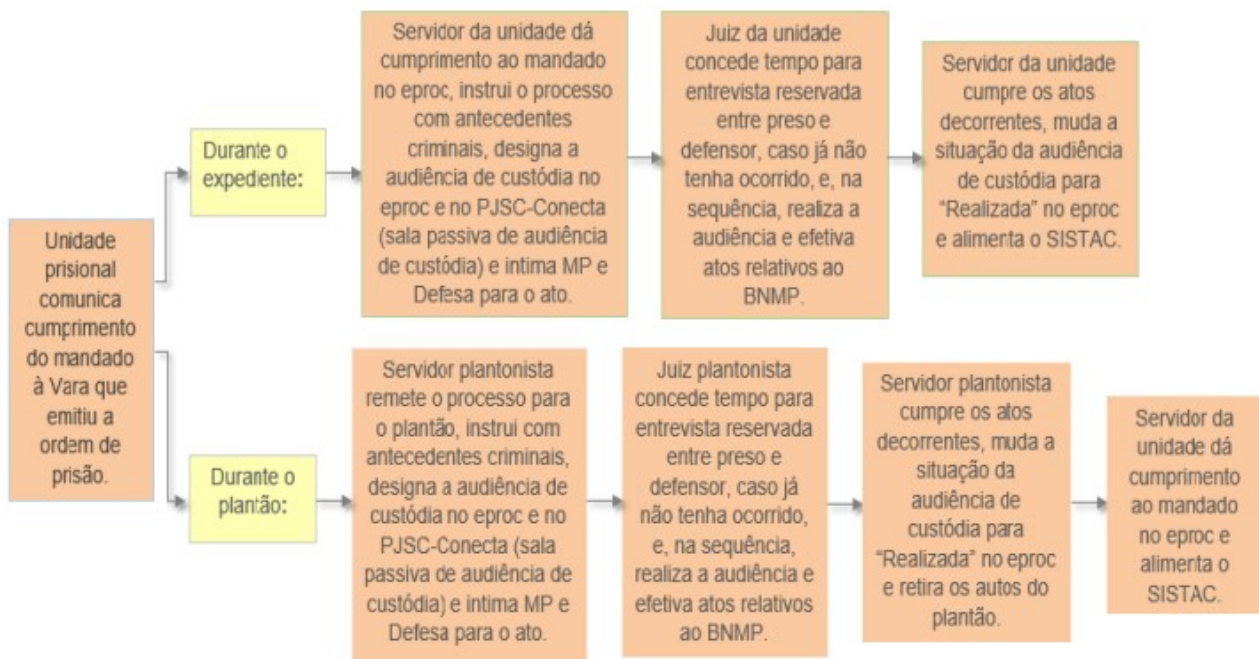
Unidade prisional comunica cumprimento do mandado à Vara que emitiu a ordem de prisão.

Durante o expediente:

Servidor da unidade dá cumprimento ao mandado no eproc, instrui o processo com antecedentes criminais, designa a audiência de custódia no eproc e no PJSC-Conecta (sala passiva de audiência de custódia) e intima MP e Defesa para o ato.

Juiz da unidade concede tempo para entrevista reservada entre preso e defensor, caso já não tenha ocorrido, e, na sequência, realiza a audiência e efetiva atos relativos ao BNMP.

Servidor da unidade cumpre os atos decorrentes, muda a situação da audiência de custódia para "Realizada" no eproc e alimenta o SISTAC.

Durante o plantão:

Servidor plantonista remete o processo para o plantão, instrui com antecedentes criminais, designa a audiência de custódia no eproc e no PJSC-Conecta (sala passiva de audiência de custódia) e intima MP e Defesa para o ato.

Juiz plantonista concede tempo para entrevista reservada entre preso e defensor, caso já não tenha ocorrido, e, na sequência, realiza a audiência e efetiva atos relativos ao BNMP.

Servidor plantonista cumpre os atos decorrentes, muda a situação da audiência de custódia para "Realizada" no eproc e retira os autos do plantão.

Servidor da unidade dá cumprimento ao mandado no eproc e alimenta o SISTAC.